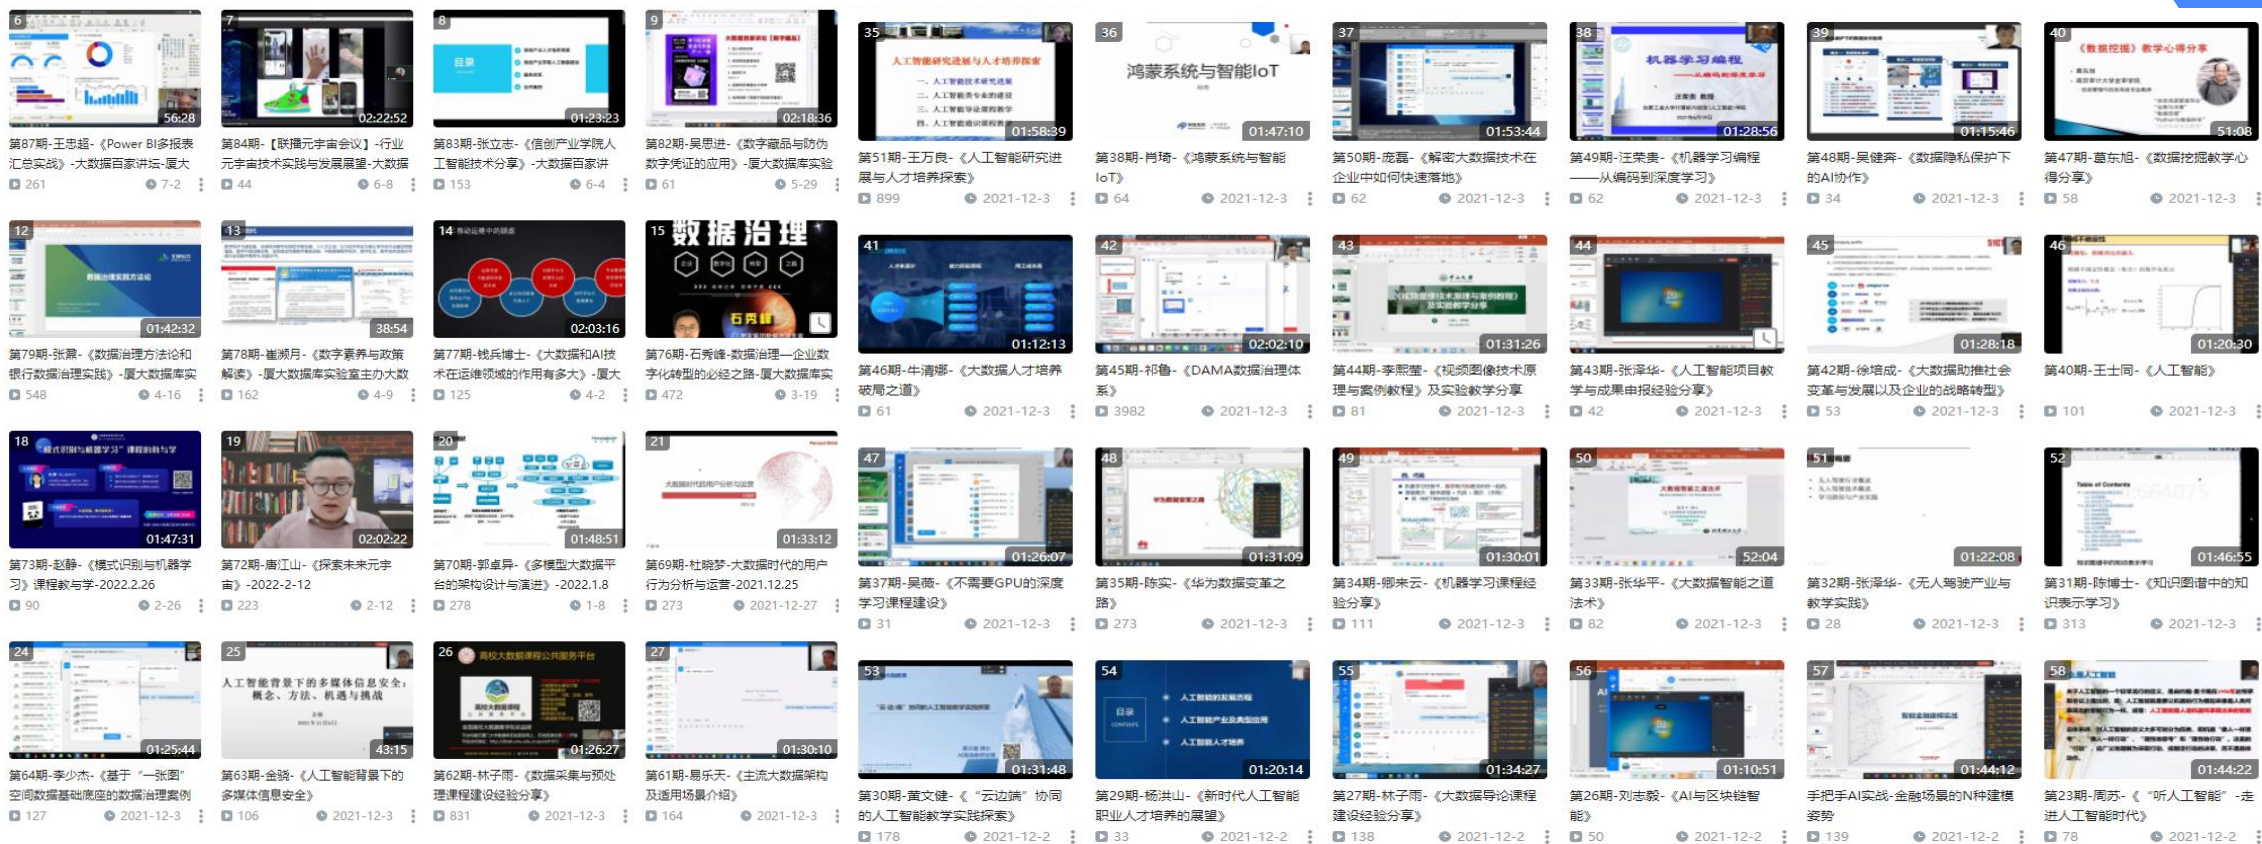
6 56:28
第87期-王忠超-《Power BI多报表汇总实战》-大数据百家讲坛-厦大
261 7-2

7 02:22:52
第84期-【联播元宇宙会议】-行业元宇宙技术实践与发展展望-大数据
44 6-8

8 目录 01:23:23
第83期-张立志-《信创产业学院人工智能技术分享》-大数据百家讲
153 6-4

9 02:18:36
第82期-吴思进-《数字藏品与防伪数字凭证的应用》-厦大数据库实验
61 5-29

12 01:42:32
第79期-张潺-《数据治理方法论和银行数据治理实践》-厦大数据库实
548 4-16

13 38:54
第78期-崔媚月-《数字素养与政策解读》-厦大数据库实验室主办大数
162 4-9

14 02:03:16
第77期-钱兵博士-《大数据和AI技术在运维领域的作用有多大》-厦大
125 4-2

15 数据治理 石秀峰
第76期-石秀峰-数据治理—企业数字化转型的必经之路-厦大数据库实
472 3-19

18 01:47:31
第73期-赵静-《模式识别与机器学习》课程教与学-2022.2.26
90 2-26

19 02:02:22
第72期-唐江山-《探索未来元宇宙》-2022-2-12
223 2-12

20 01:48:51
第70期-郭卓异-《多模型大数据平台的架构设计与演进》-2022.1.8
278 1-8

21 01:33:12
第69期-杜晓梦-大数据时代的用户行为分析与运营-2021.12.25
273 2021-12-27

24 01:25:44
第64期-李少杰-《基于“一张图”空间数据基础底座的数据治理案例
127 2021-12-3

25 人工智能背景下的多媒体信息安全：概念、方法、机遇与挑战 43:15
第63期-金骁-《人工智能背景下的多媒体信息安全》
106 2021-12-3

26 高校大数据课程公共服务平台 01:26:27
第62期-林子雨-《数据采集与预处理课程建设经验分享》
831 2021-12-3

27 01:30:10
第61期-易乐天-《主流大数据架构及适用场景介绍》
164 2021-12-3

35 人工智能研究进展与人才培养探索 01:58:39
第51期-王万良-《人工智能研究进展与人才培养探索》
899 2021-12-3

36 鸿蒙系统与智能IoT 01:47:10
第38期-肖琦-《鸿蒙系统与智能IoT》
64 2021-12-3

37 01:53:44
第50期-庞磊-《解密大数据技术在企业中如何快速落地》
62 2021-12-3

38 机器学习编程 01:28:56
第49期-汪荣贵-《机器学习编程——从编码到深度学习》
62 2021-12-3

39 01:15:46
第48期-吴健奔-《数据隐私保护下的AI协作》
34 2021-12-3

40 《数据挖掘》教学心得分享 51:08
第47期-葛东旭-《数据挖掘教学心得分享》
58 2021-12-3

41 01:12:13
第46期-牛清娜-《大数据人才培养破局之道》
61 2021-12-3

42 02:02:10
第45期-祁鲁-《DAMA数据治理体系》
3982 2021-12-3

43 01:31:26
第44期-李熙莹-《视频图像技术原理与案例教程》及实验教学分享
81 2021-12-3

44 01:31:09
第43期-张泽华-《人工智能项目教学与成果申报经验分享》
42 2021-12-3

45 01:28:18
第42期-徐培成-《大数据助推社会变革与发展以及企业的战略转型》
53 2021-12-3

46 01:20:30
第40期-王士同-《人工智能》
101 2021-12-3

47 01:26:07
第37期-吴楠-《不需要GPU的深度学习课程建设》
31 2021-12-3

48 01:31:09
第35期-陈实-《华为数据变革之路》
273 2021-12-3

49 01:30:01
第34期-卿来云-《机器学习课程经验分享》
111 2021-12-3

50 52:04
第33期-张华平-《大数据智能之道法术》
82 2021-12-3

51 01:22:08
第32期-张泽华-《无人驾驶产业与教学实践》
28 2021-12-3

52 01:46:55
第31期-陈博士-《知识图谱中的知识表示学习》
313 2021-12-3

53 01:31:48
第30期-黄文健-《“云边端”协同的人工智能教学实践探索》
178 2021-12-2

54 目录 01:20:14
第29期-杨洪山-《新时代人工智能职业人才培养的展望》
33 2021-12-2

55 01:34:27
第27期-林子雨-《大数据导论课程建设经验分享》
138 2021-12-2

56 01:10:51
第26期-刘志毅-《AI与区块链智能》
50 2021-12-2

57 01:44:12
手把手AI实战-金融场景的N种建模姿势
139 2021-12-2

58 01:44:22
第23期-周苏-《“听人工智能”-走进人工智能时代》
78 2021-12-2